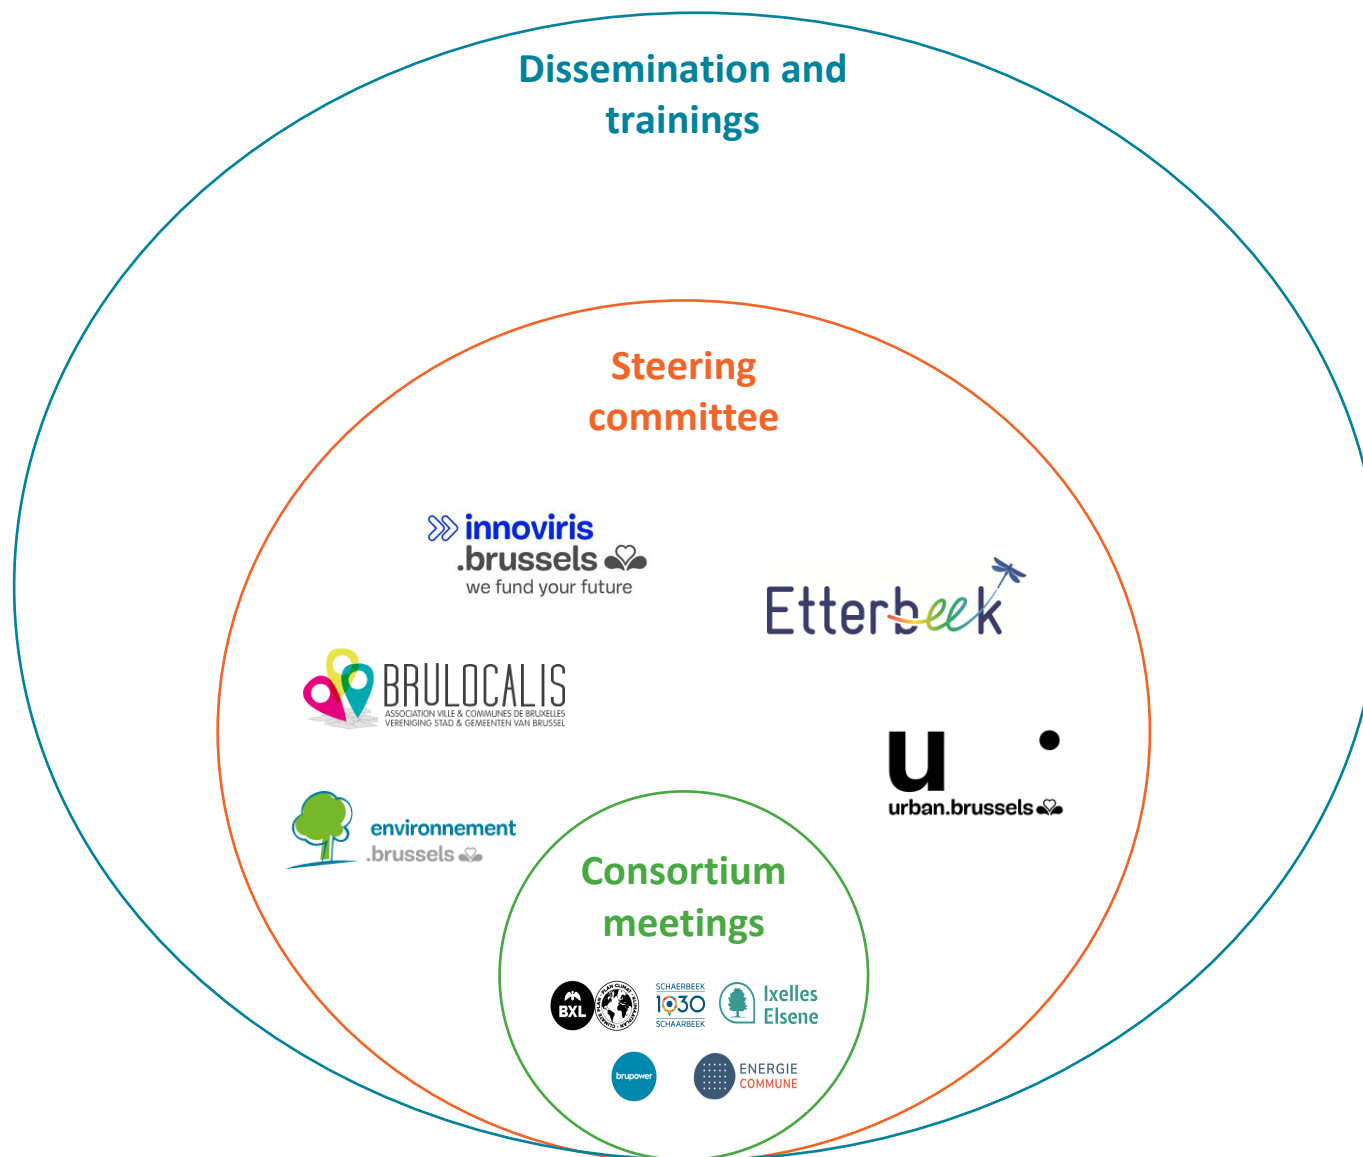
Dissemination and trainings

Steering committee

innoviris .brussels
we fund your future

Etterbeek

BRULOCALIS
ASSOCIATION VILLE & COMMUNES DE BRUXELLES
VERENIGING STAD & GEMEENTEN VAN BRUSSEL

u
urban.brussels

environnement .brussels

Consortium meetings

BXL

SCHAERBEEK
1030
SCHAARBEEK

Ixelles
Elsene

brupower

ENERGIE
COMMUNE